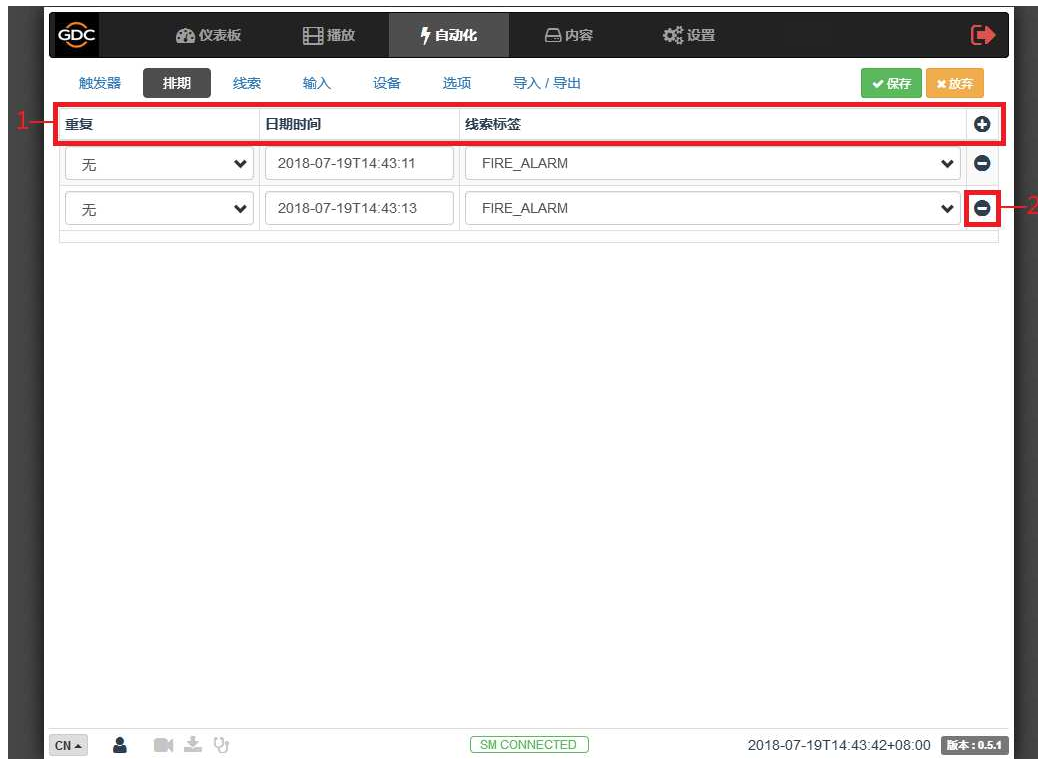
GDC 仪表板 播放 自动化 内容 设置

触发器 排期 线索 输入 设备 选项 导入 / 导出 保存 放弃

1

| 重复 | 日期时间 | 线索标签 |
|---|---|---|
| 无 | 2018-07-19T14:43:11 | FIRE_ALARM |
| 无 | 2018-07-19T14:43:13 | FIRE_ALARM |

2

CN SM CONNECTED 2018-07-19T14:43:42+08:00 版本：0.5.1